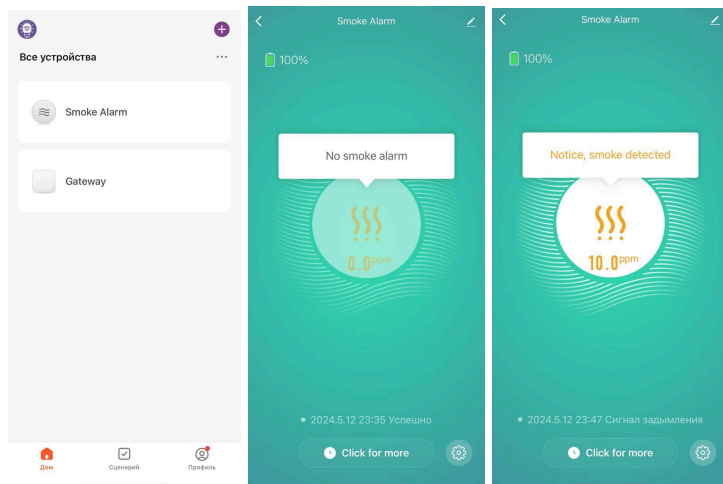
Все устройства

Smoke Alarm

Gateway

Дом

Сценарий

Профиль

Smoke Alarm

100%

No smoke alarm

0.0ppm

2024.5.12 23:35 Успешно

Click for more

Smoke Alarm

100%

Notice, smoke detected

10.0ppm

2024.5.12 23:47 Сигнал задымления

Click for more